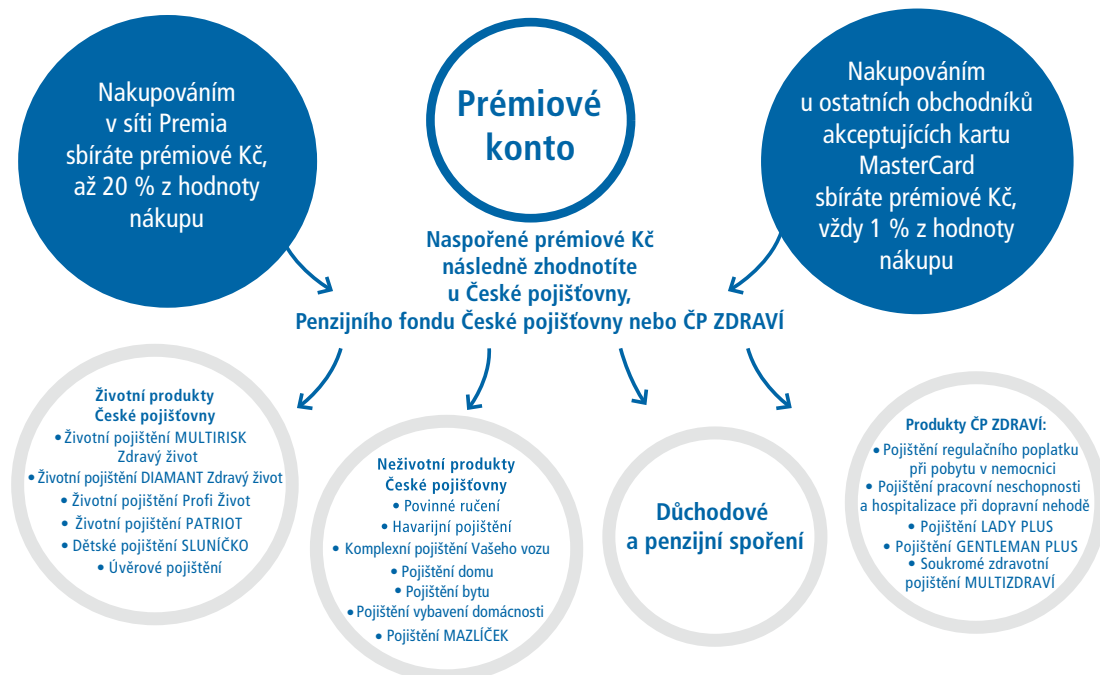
Nakupováním v síti Premia sbíráte prémiové Kč, až 20 % z hodnoty nákupu

Prémiové konto

Nakupováním u ostatních obchodníků akceptujících kartu MasterCard sbíráte prémiové Kč, vždy 1 % z hodnoty nákupu

Naspořené prémiové Kč následně zhodnotíte u České pojišťovny, Penzijního fondu České pojišťovny nebo ČP ZDRAVÍ

Životní produkty České pojišťovny
• Životní pojištění MULTIRISK Zdravý život
• Životní pojištění DIAMANT Zdravý život
• Životní pojištění Profi Život
• Životní pojištění PATRIOT
• Dětské pojištění SLUNÍČKO
• Úvěrové pojištění

Neživotní produkty České pojišťovny
• Povinné ručení
• Havarijní pojištění
• Komplexní pojištění Vašeho vozu
• Pojištění domu
• Pojištění bytu
• Pojištění vybavení domácnosti
• Pojištění MAZLÍČEK

Důchodové a penzijní spoření

Produkty ČP ZDRAVÍ:
• Pojištění regulačního poplatku při pobytu v nemocnici
• Pojištění pracovní neschopnosti a hospitalizace při dopravní nehodě
• Pojištění LADY PLUS
• Pojištění GENTLEMAN PLUS
• Soukromé zdravotní pojištění MULTIZDRAVÍ